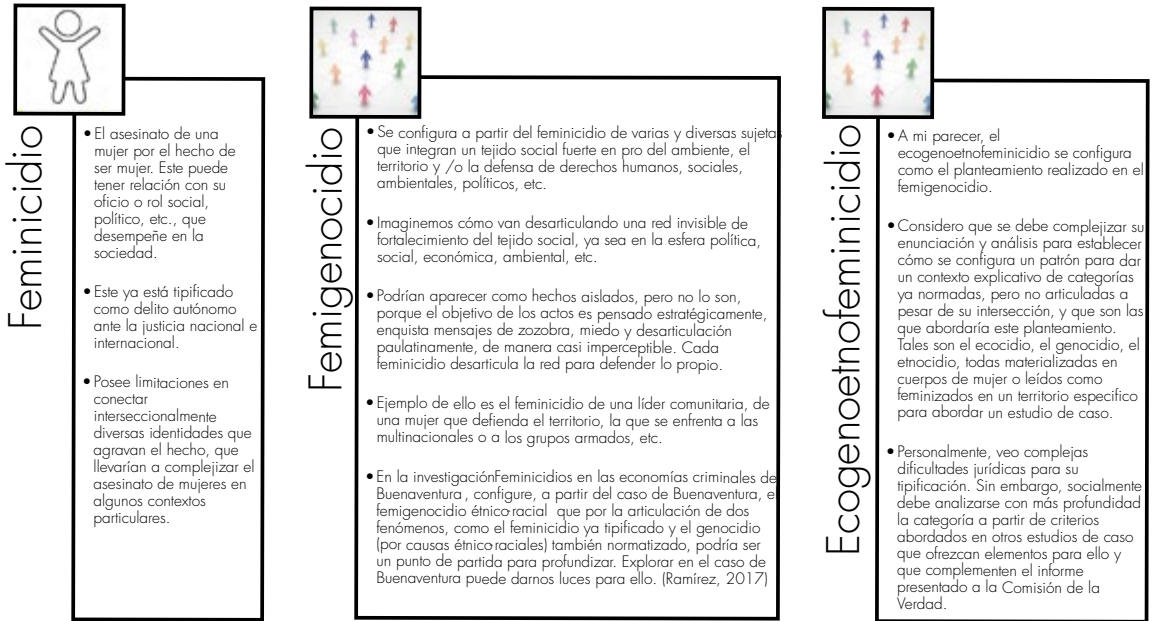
Feminicidio

• El asesinato de una mujer por el hecho de ser mujer. Este puede tener relación con su oficio o rol social, político, etc., que desempeñe en la sociedad.

• Este ya está tipificado como delito autónomo ante la justicia nacional e internacional.

• Posee limitaciones en conectar interseccionalmente diversas identidades que agravan el hecho, que llevarían a complejizar el asesinato de mujeres en algunos contextos particulares.

Femigenocidio

• Se configura a partir del feminicidio de varias y diversas sujetas que integran un tejido social fuerte en pro del ambiente, el territorio y /o la defensa de derechos humanos, sociales, ambientales, políticos, etc.

• Imaginemos cómo van desarticulando una red invisible de fortalecimiento del tejido social, ya sea en la esfera política, social, económica, ambiental, etc.

• Podrían aparecer como hechos aislados, pero no lo son, porque el objetivo de los actos es pensado estratégicamente, enquista mensajes de zozobra, miedo y desarticulación paulatinamente, de manera casi imperceptible. Cada feminicidio desarticula la red para defender lo propio.

• Ejemplo de ello es el feminicidio de una líder comunitaria, de una mujer que defienda el territorio, la que se enfrenta a las multinacionales o a los grupos armados, etc.

• En la investigaciónFeminicidios en las economías criminales de Buenaventura , configure, a partir del caso de Buenaventura, el femigenocidio étnico-racial que por la articulación de dos fenómenos, como el feminicidio ya tipificado y el genocidio (por causas étnico-raciales) también normatizado, podría ser un punto de partida para profundizar. Explorar en el caso de Buenaventura puede darnos luces para ello. (Ramírez, 2017)

Ecogenoetnofeminicidio

• A mi parecer, el ecogenoetnofeminicidio se configura como el planteamiento realizado en el femigenocidio.

• Considero que se debe complejizar su enunciación y análisis para establecer cómo se configura un patrón para dar un contexto explicativo de categorías ya normadas, pero no articuladas a pesar de su intersección, y que son las que abordaría este planteamiento. Tales son el ecocidio, el genocidio, el etnocidio, todas materializadas en cuerpos de mujer o leídos como feminizados en un territorio específico para abordar un estudio de caso.

• Personalmente, veo complejas dificultades jurídicas para su tipificación. Sin embargo, socialmente debe analizarse con más profundidad la categoría a partir de criterios abordados en otros estudios de caso que ofrezcan elementos para ello y que complementen el informe presentado a la Comisión de la Verdad.